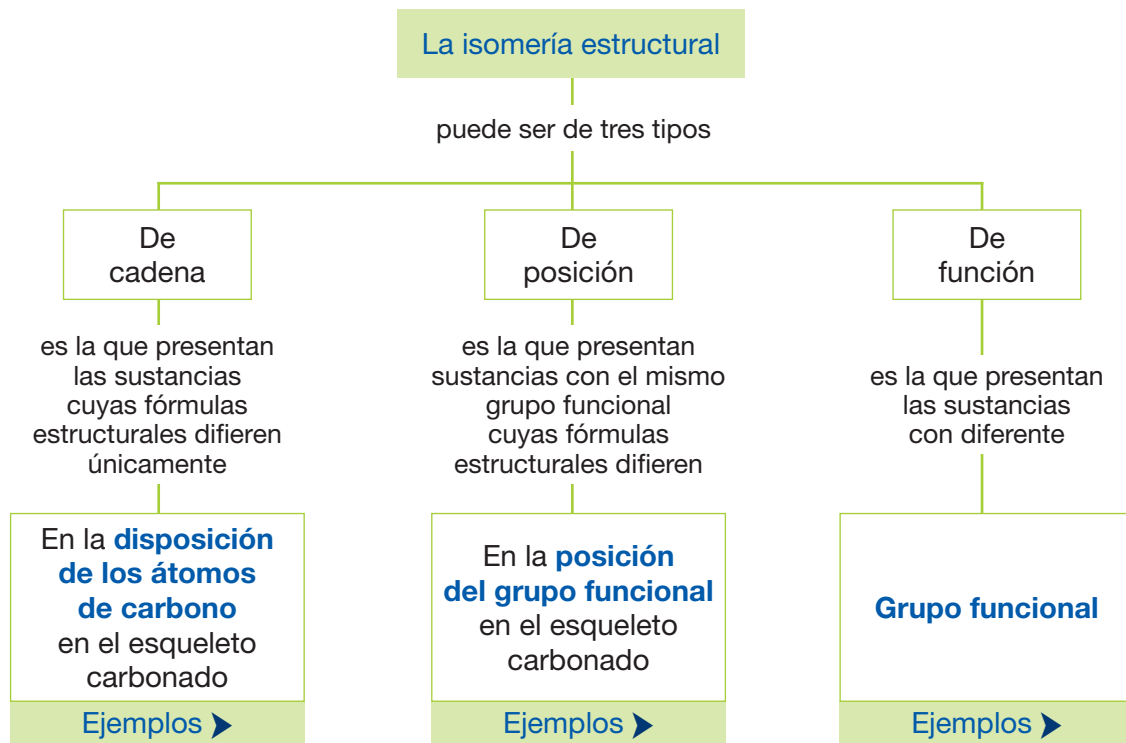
La isomería estructural

puede ser de tres tipos

De cadena

es la que presentan las sustancias cuyas fórmulas estructurales difieren únicamente

En la **disposición de los átomos de carbono** en el esqueleto carbonado

Ejemplos

De posición

es la que presentan sustancias con el mismo grupo funcional cuyas fórmulas estructurales difieren

En la **posición del grupo funcional** en el esqueleto carbonado

Ejemplos

De función

es la que presentan las sustancias con diferente

**Grupo funcional**

Ejemplos